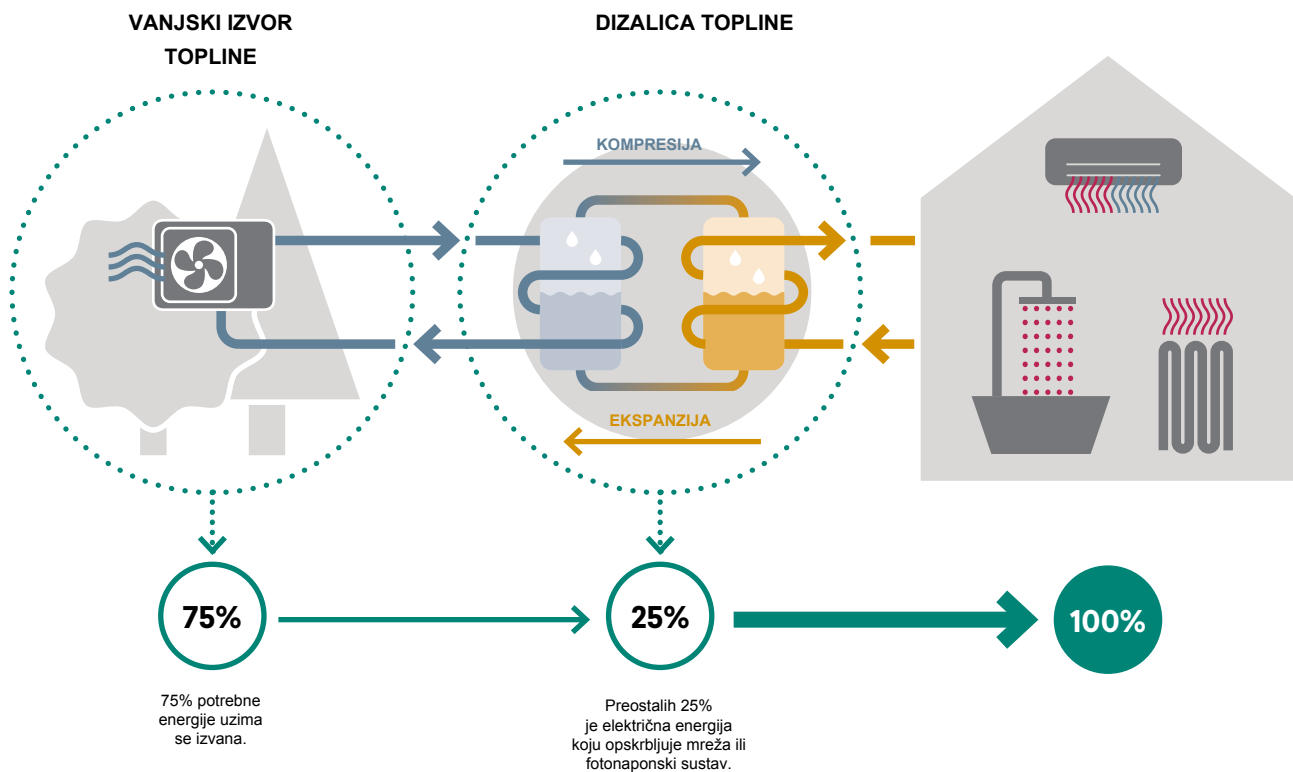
VANJSKI IZVOR TOPLINE

DIZALICA TOPLINE

KOMPRESIJA

EKSPANZIJA

75%

25%

100%

75% potrebne energije uzima se izvana.

Preostalih 25% je električna energija koju opskrbljuje mreža ili fotonaponski sustav.